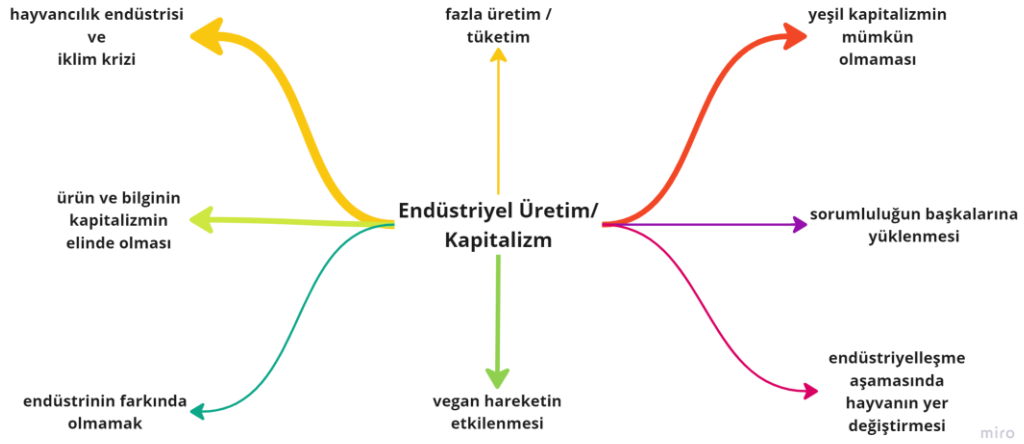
hayvancılık endüstrisi
ve
iklim krizi

fazla üretim /
tüketim

yeşil kapitalizmin
mümkün
olmaması

ürün ve bilginin
kapitalizmin
elinde olması

Endüstriyel Üretim/
Kapitalizm

sorumluluğun başkalarına
yüklenmesi

endüstrinin farkında
olmamak

vegan hareketin
etkilenmesi

endüstriyelleşme
aşamasında
hayvanın yer
değiştirmesi

miro